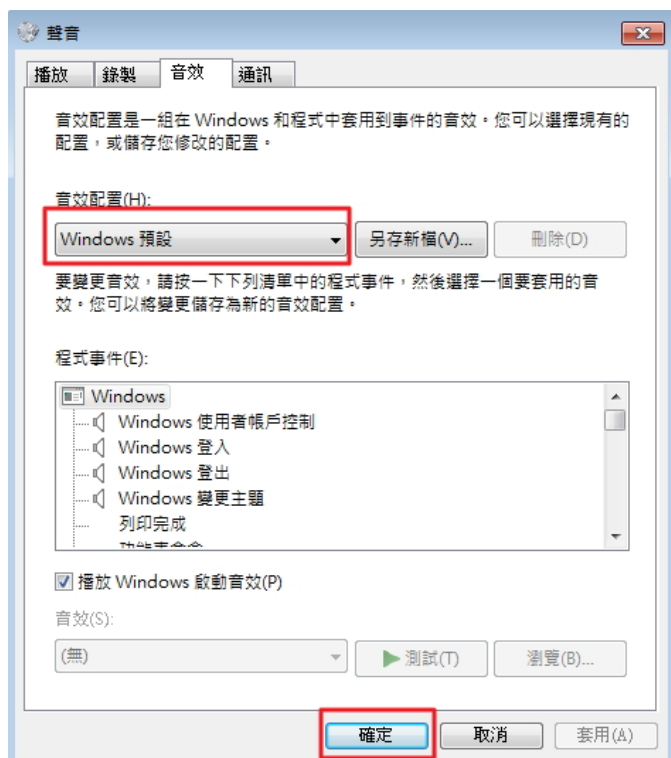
聲音

播放 錄製 音效 通訊

音效配置是一組在 Windows 和程式中套用到事件的音效。您可以選擇現有的配置，或儲存您修改的配置。

音效配置(H):

Windows 預設

另存新檔(V)...

刪除(D)

要變更音效，請按一下下列清單中的程式事件，然後選擇一個要套用的音效。您可以將變更儲存為新的音效配置。

程式事件(E):

Windows
Windows 使用者帳戶控制
Windows 登入
Windows 登出
Windows 變更主題
列印完成
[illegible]

播放 Windows 啟動音效(P)

音效(S):

(無)

測試(T)

瀏覽(B)...

確定 取消 套用(A)